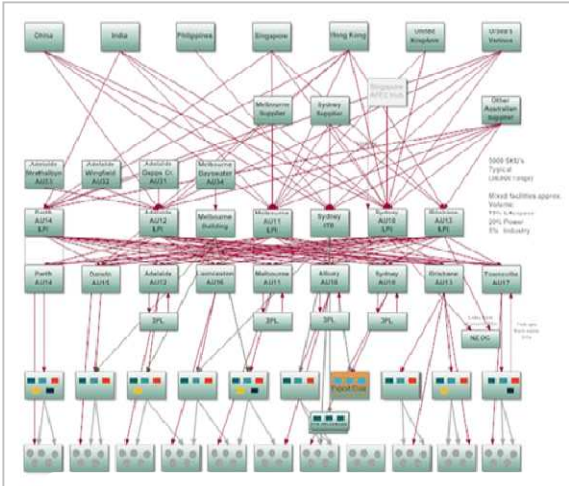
China

India

Philippines

Singapore

Hong Kong

United Kingdom

Others Various

Singapore APEC Hub

Melbourne Supplier

Sydney Supplier

Other Australian Supplier

Adelaide Woodville AU31

Adelaide Wingfield AU32

Adelaide Gepps Cr. AU33

Melbourne Bayswater AU34

5000 SKU's
Typical
(JK/AK range)

Mixed facilities approx.
Volume:
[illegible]
20% Power
5% Industry

Perth AU14 LPI

AU12 LPI

Melbourne Building

Melbourne AU11 LPI

Sydney ITB

AU18 LPI

Brisbane AU13 LPI

Perth AU14

Darwin AU15

Adelaide AU12

Launceston AU16

Melbourne AU11

Albury AU18

Sydney AU10

Brisbane AU13

Townsville AU17

3PL

3PL

3PL

3PL

NE DC

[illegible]

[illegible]

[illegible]